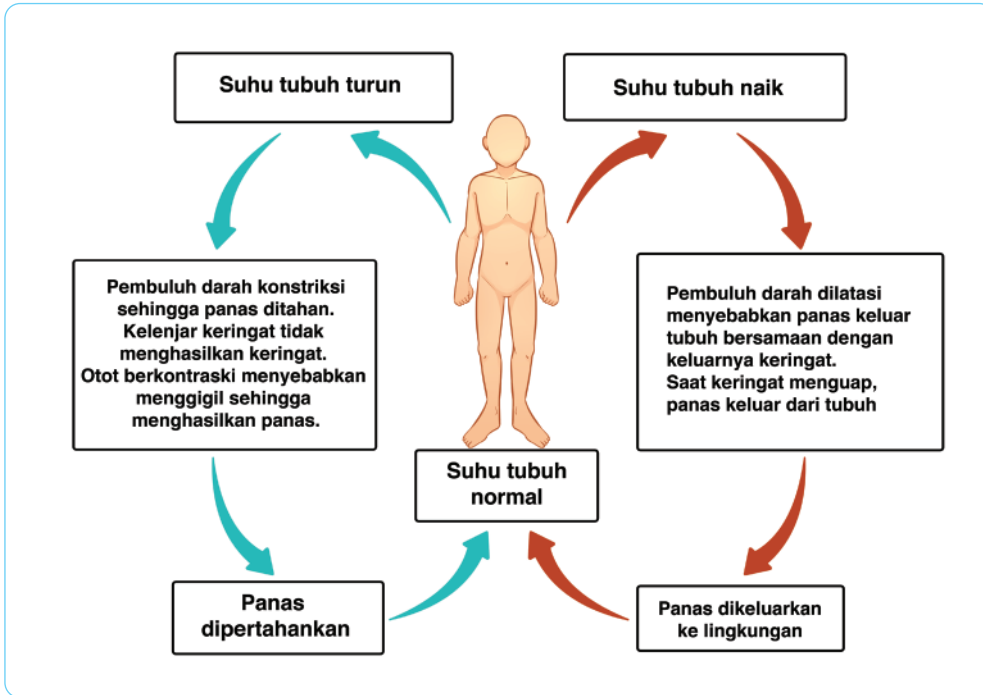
Suhu tubuh turun

Suhu tubuh naik

Pembuluh darah konstriksi sehingga panas ditahan. Kelenjar keringat tidak menghasilkan keringat. Otot berkontraski menyebabkan menggigil sehingga menghasilkan panas.

Pembuluh darah dilatasi menyebabkan panas keluar tubuh bersamaan dengan keluarnya keringat. Saat keringat menguap, panas keluar dari tubuh

Suhu tubuh normal

Panas dipertahankan

Panas dikeluarkan ke lingkungan